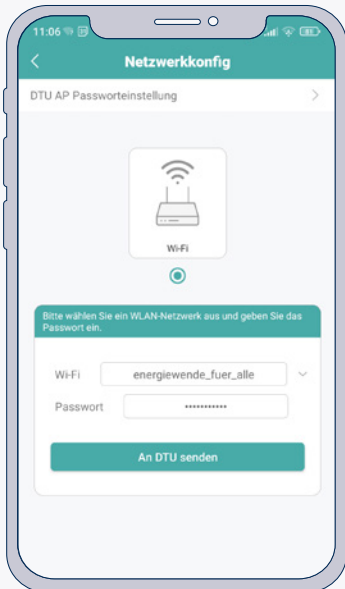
11:06

<

Netzwerkkonfig

DTU AP Passworteinstellung

>

Wi-Fi

Bitte wählen Sie ein WLAN-Netzwerk aus und geben Sie das Passwort ein.

Wi-Fi
energiewende_fuer_alle

Passwort
••••••••••••

An DTU senden